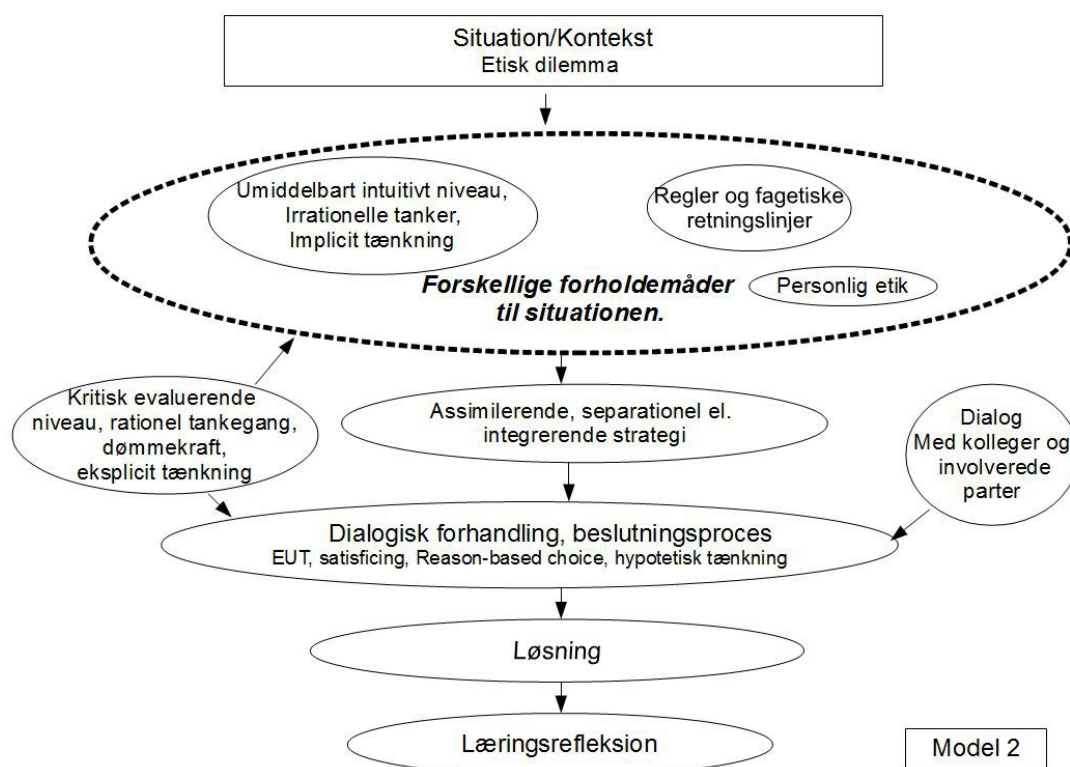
Situation/Kontekst
Etisk dilemma

Umiddelbart intuitivt niveau, Irrationelle tanker, Implicit tænkning

Regler og fagetiske retningslinjer

Forskellige forholdemåder til situationen.

Personlig etik

Kritisk evaluerende niveau, rationel tankegang, dømmekraft, eksplicit tænkning

Assimilerende, separationel el. integrerende strategi

Dialog Med kolleger og involverede parter

Dialogisk forhandling, beslutningsproces
EUT, satisficing, Reason-based choice, hypotetisk tænkning

Løsning

Læringsrefleksion

Model 2